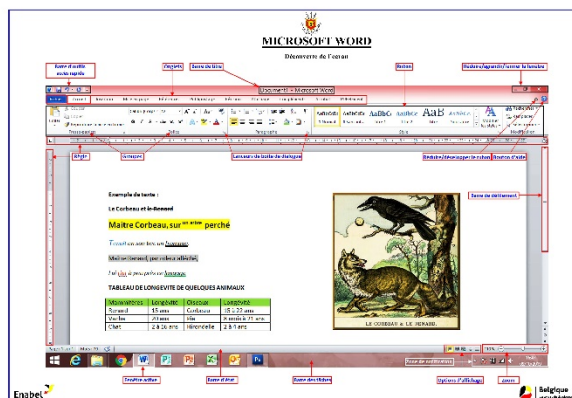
MICROSOFT WORD

Découverte de l'écran

Barre d'outils accès rapide

Onglets

Barre de titre

Rubans

Réduire/agrandir/fermer la fenêtre

Document1 - Microsoft Word

Groupe

Lanceur de boite de dialogue

Réduire/développer le ruban

Barre d'aide

Règle

Barre de défilement

Exemple de texte :

Le Corbeau et le Renard

Maître Corbeau, sur un arbre perché

Tenait en son bec un fromage.

Maître Renard, par odeur alléché,

Lui tint à peu près ce langage.

TABLEAU DE LONGEVITE DE QUELQUES ANIMAUX

| Mammifères | Longévité | Oiseaux | Longévité |
|---|---|---|---|
| Renard | 15 ans | Corbeau | 15 à 22 ans |
| Vache | 20 ans | Pie | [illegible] |
| Chat | 18 ans | Hirondelle | 8 ans |

LE CORBEAU & LE RENARD

Barre de notifications

Fenêtre active

Barre d'état

Barre des tâches

Options d'affichage

Zoom

Enabel

Belgique